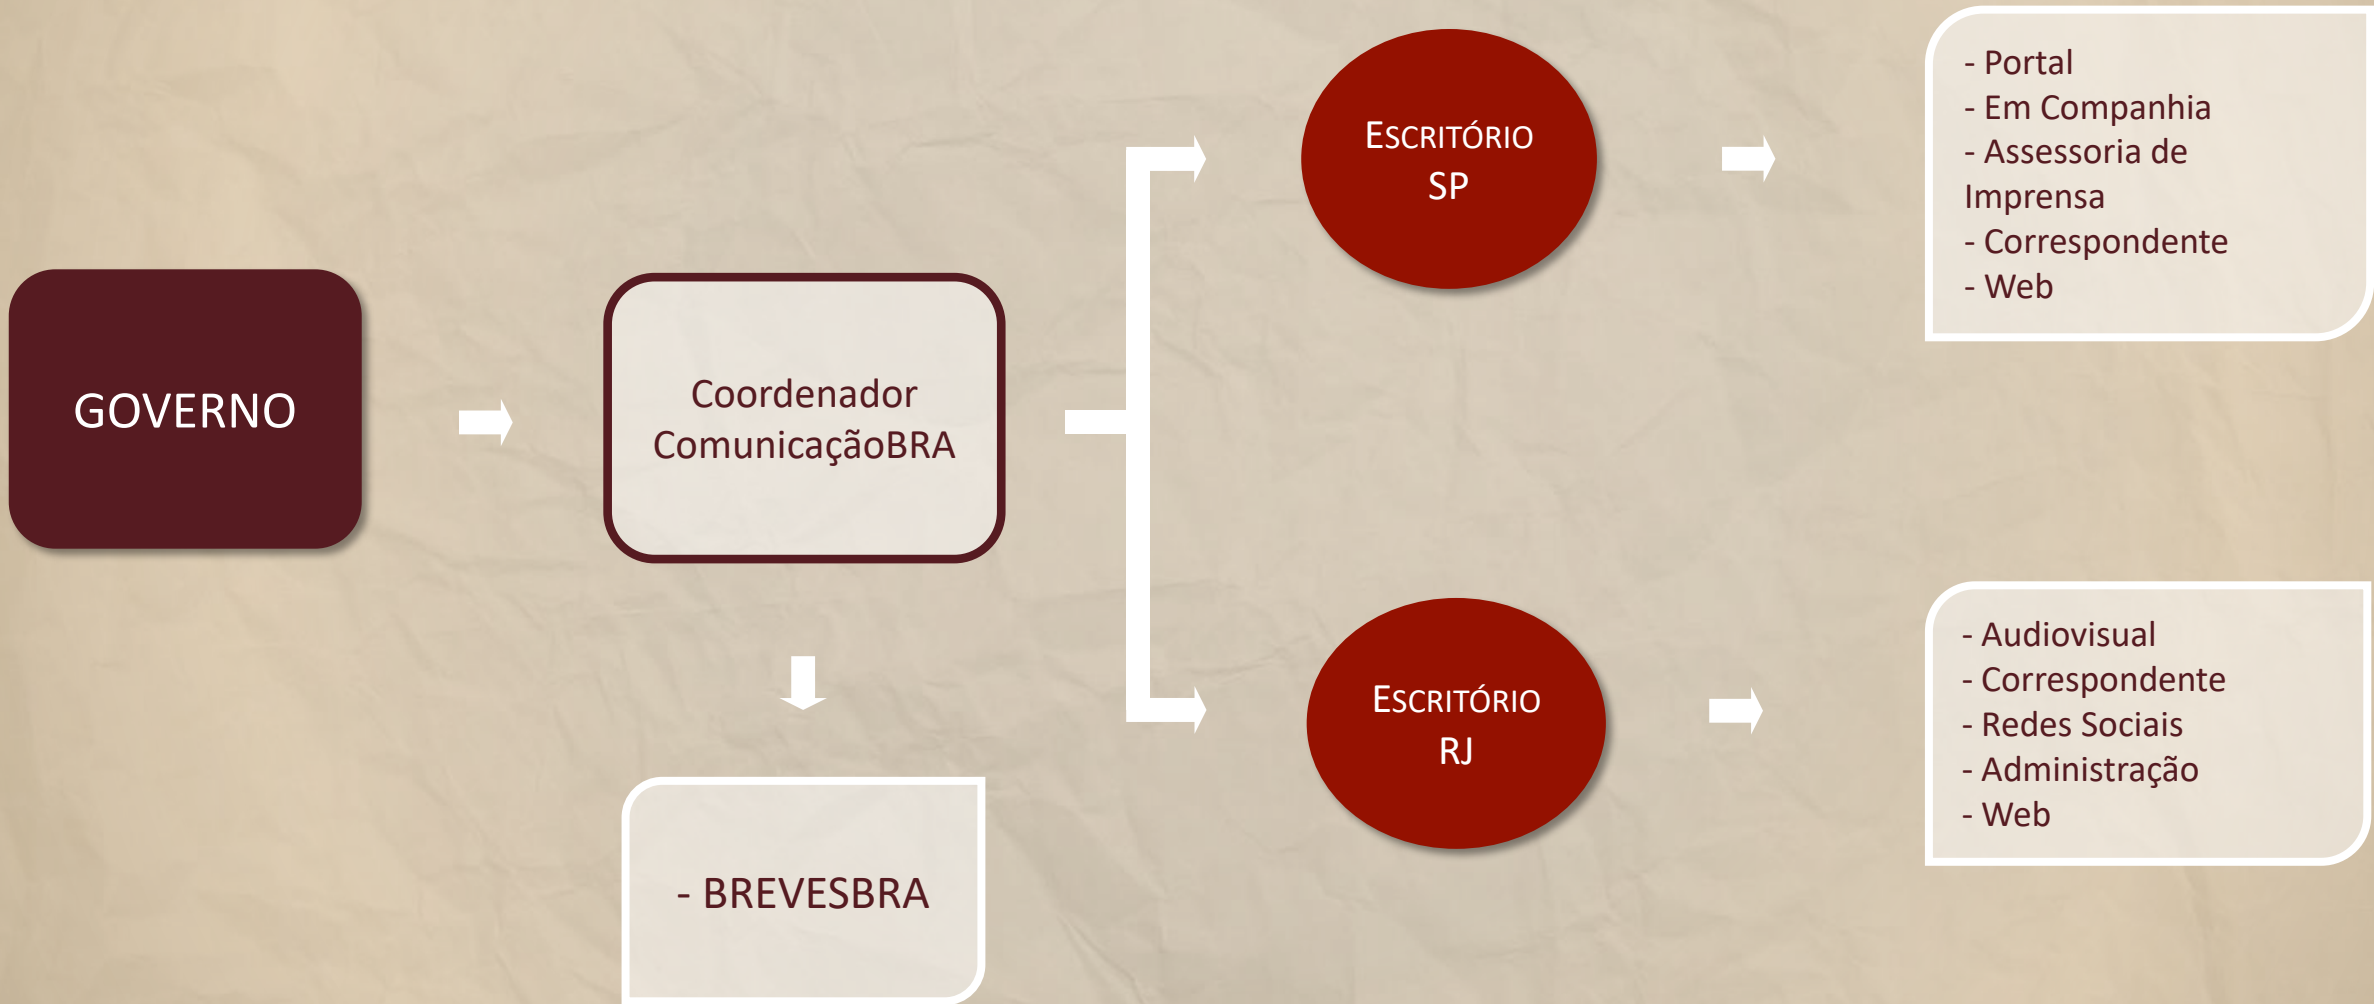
GOVERNO

Coordenador ComunicaçãoBRA

- BREVESBRA

ESCRITÓRIO SP

- Portal
- Em Companhia
- Assessoria de Imprensa
- Correspondente
- Web

ESCRITÓRIO RJ

- Audiovisual
- Correspondente
- Redes Sociais
- Administração
- Web